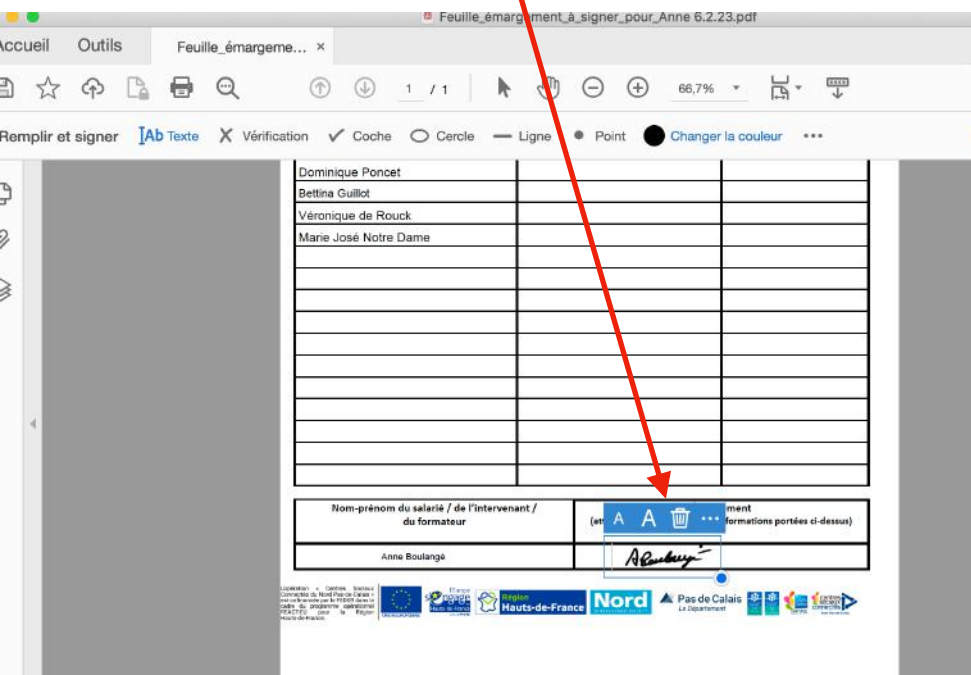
Feuille_émargement_à_signer_pour_Anne 6.2.23.pdf

Accueil Outils Feuille_émargeme... ×

1 / 1 66,7%

Remplir et signer Texte Vérification Coche Cercle Ligne Point Changer la couleur •••

| | | |
|---|---|---|
| Dominique Poncet | | |
| Bettina Guillot | | |
| Véronique de Rouck | | |
| Marie José Notre Dame | | |
| | | |
| | | |
| | | |
| | | |
| | | |
| | | |
| | | |
| | | |
| | | |
| | | |
| | | |

| Nom-prénom du salarié / de l'intervenant / du formateur | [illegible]ment (att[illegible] formations portées ci-dessus) |
|---|---|
| Anne Boulangé | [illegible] |

A A •••

L'opération « Centres Sociaux Connectés du Nord Pas-de-Calais » est cofinancée par le FEDER dans le cadre du programme opérationnel FEADER pour la Région Hauts-de-France.

Région Hauts-de-France Nord Pas de Calais Le Département